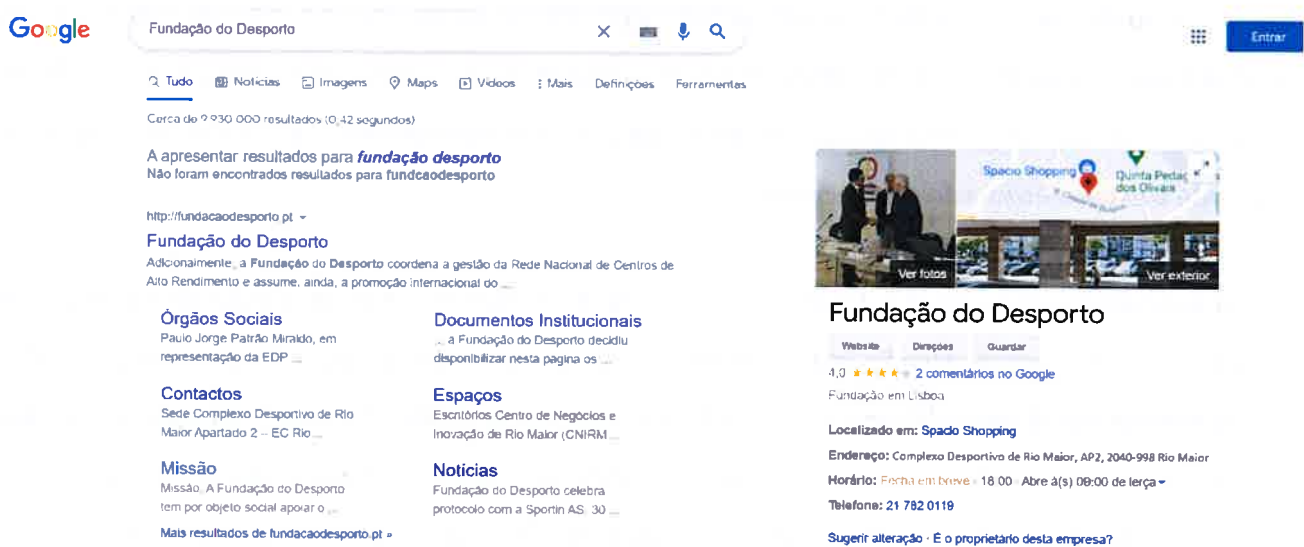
Google

Fundação do Desporto

Entrar

Tudo Notícias Imagens Maps Vídeos Mais Definições Ferramentas

Cerca de 2 930 000 resultados (0,42 segundos)

A apresentar resultados para *fundação desporto*
Não foram encontrados resultados para fundcaodesporto

http://fundacaodesporto.pt

Fundação do Desporto
Adicionalmente, a **Fundação** do **Desporto** coordena a gestão da Rede Nacional de Centros de Alto Rendimento e assume, ainda, a promoção internacional do ...

Órgãos Sociais
Paulo Jorge Patrão Miraldo, em representação da EDP ...

Documentos Institucionais
... a Fundação do Desporto decidiu disponibilizar nesta pagina os ...

Contactos
Sede Complexo Desportivo de Rio Maior Apartado 2 – EC Rio ...

Espaços
Escritórios Centro de Negócios e Inovação de Rio Maior (CNIRM ...

Missão
Missão. A Fundação do Desporto tem por objeto social apoiar o ...

Notícias
Fundação do Desporto celebra protocolo com a Sportin AS. 30 ...

Mais resultados de fundacaodesporto.pt »

Spacio Shopping
Quinta Pedaç dos Olivais

Ver fotos
Ver exterior

Fundação do Desporto

Website Direções Guardar

4,0 ★★★★★ 2 comentários no Google

Fundação em Lisboa

**Localizado em:** Spacio Shopping

**Endereço:** Complexo Desportivo de Rio Maior, AP2, 2040-998 Rio Maior

**Horário:** Fecha em breve · 18:00 · Abre à(s) 09:00 de terça

**Telefone:** 21 782 0119

Sugerir alteração · É o proprietário desta empresa?